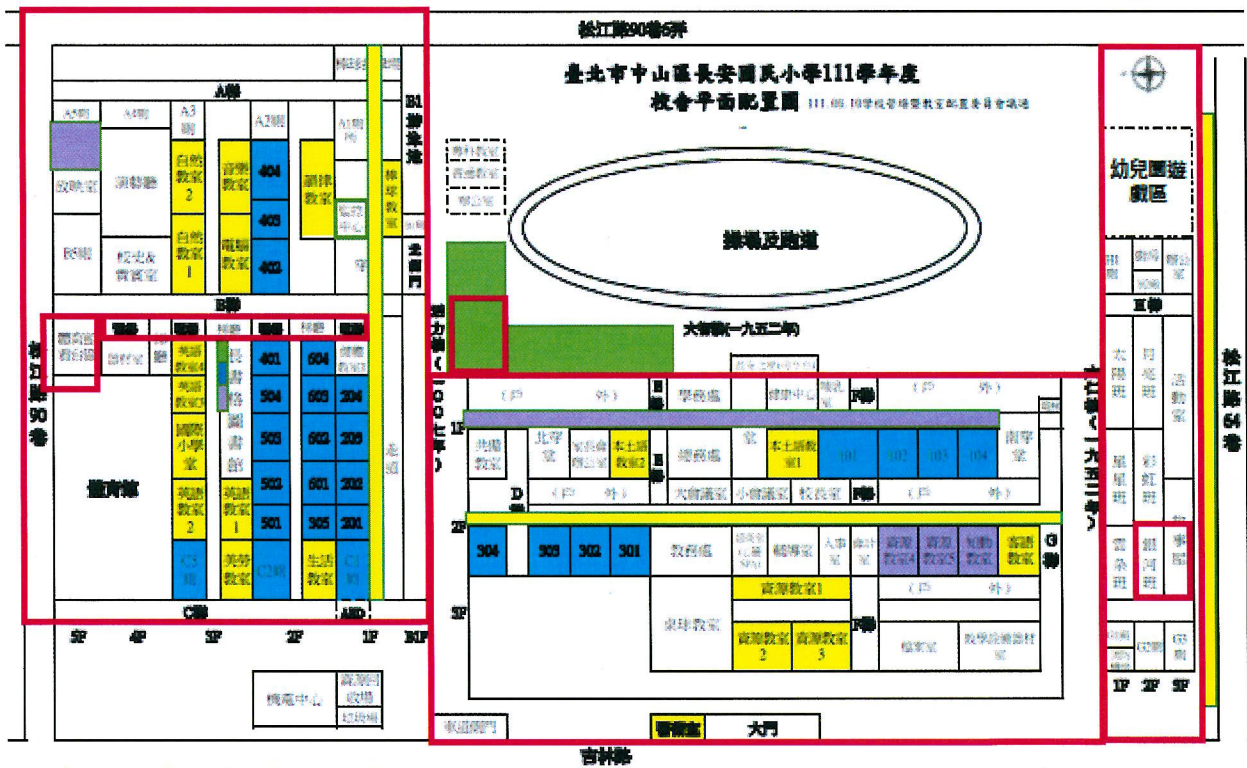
松江路90巷5弄

臺北市中山區長安國民小學111學年度
校舍平面配置圖 111.05.10學校發展委員會議通過

A棟
A3廁
A3廁
A3廁
A2廁
A1廁
放映室
演藝廳
自然教室2
自然教室1
音樂教室
電腦教室
404
403
402
節律教室
B1
B棟
校史&會議室
B廁
演藝會館
401
504
505
502
501
604
603
602
601
305
204
203
202
201
英語教室
國際小學室
英語教室2
英語教室1
C3廁
C2廁
C1廁
美勞教室
生活教室
體育館
C棟
5F
4F
3F
2F
1F
B1F
松江路90巷
機電中心
資源回收場
垃圾場

操場及跑道
大禮堂(一九五二年)
協力棟(一〇〇七年)

幼兒園遊戲區
H棟
太陽班
月亮班
星星班
彩虹班
雲朵班
銀河班
活動室
教學區
1F
2F
3F
松江路64巷

(戶外)
學務處
健康中心
(戶外)
F棟
共融教室
北學堂
家長會辦公室
本土語教室2
總務處
本土語教室1
101
102
103
104
南學堂
E棟
D棟
大會議室
小會議室
校長室
(戶外)
(戶外)
304
303
302
301
教務處
輔導室
人事室
會計室
資源教室4
資源教室5
知動教室
資源教室
G棟
資源教室1
(戶外)
桌球教室
資源教室2
資源教室3
F棟
檔案室
教學設備器材室
1F
2F
3F
一九九二年
吉林路
警衛室
大門